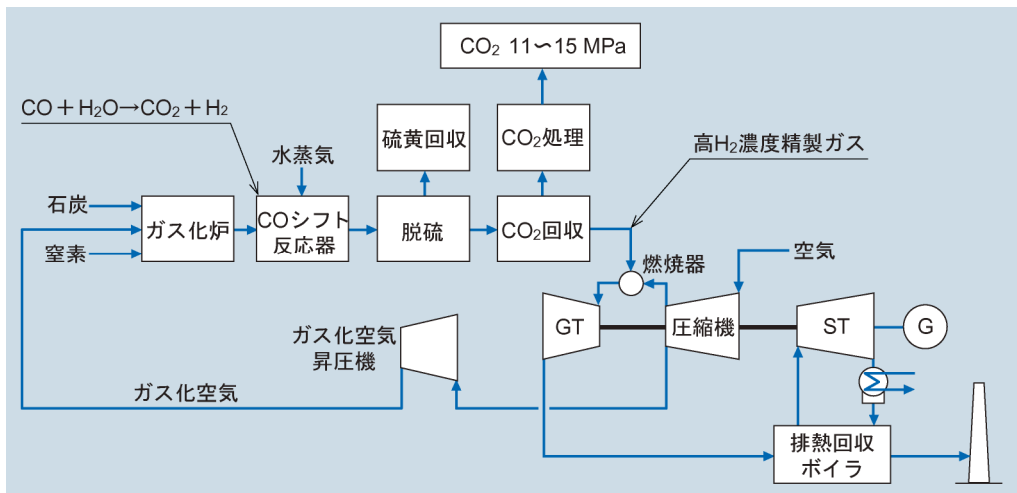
$CO_2$ 11〜15 MPa

CO＋$H_2O$→$CO_2$＋$H_2$

硫黄回収

$CO_2$処理

高$H_2$濃度精製ガス

水蒸気

石炭

ガス化炉

COシフト反応器

脱硫

$CO_2$回収

窒素

燃焼器

空気

GT

圧縮機

ST

G

ガス化空気昇圧機

ガス化空気

排熱回収ボイラ